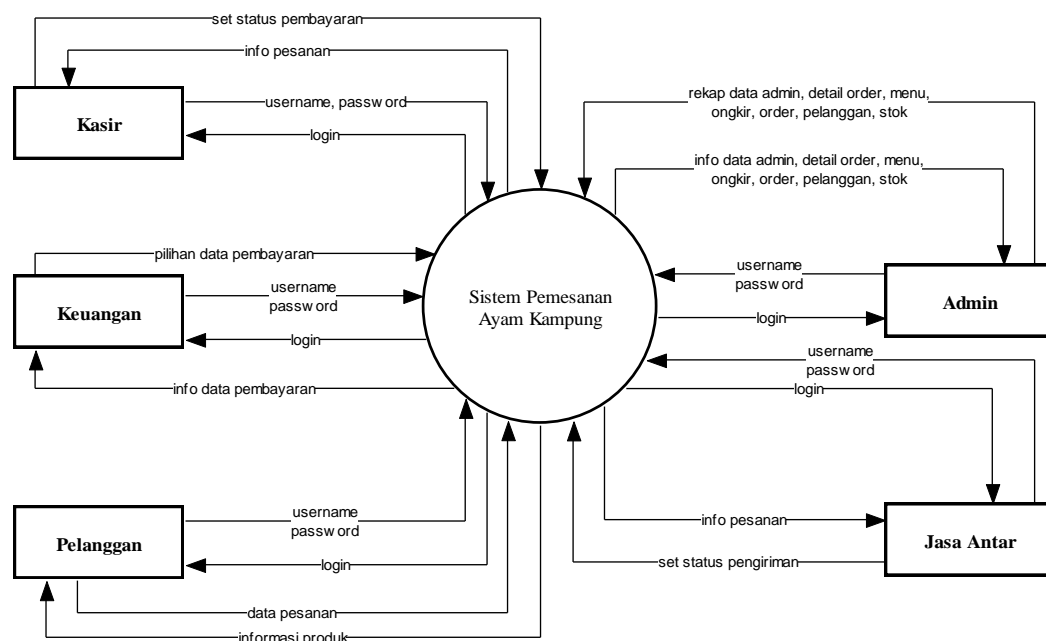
set status pembayaran

info pesanan

Kasir

username, passw ord

login

rekap data admin, detail order, menu, ongkir, order, pelanggan, stok

info data admin, detail order, menu, ongkir, order, pelanggan, stok

pilihan data pembayaran

Keuangan

username passw ord

login

info data pembayaran

Sistem Pemesanan Ayam Kampung

username passw ord

Admin

login

username passw ord

login

Pelanggan

username passw ord

login

data pesanan

informasi produk

info pesanan

Jasa Antar

set status pengiriman